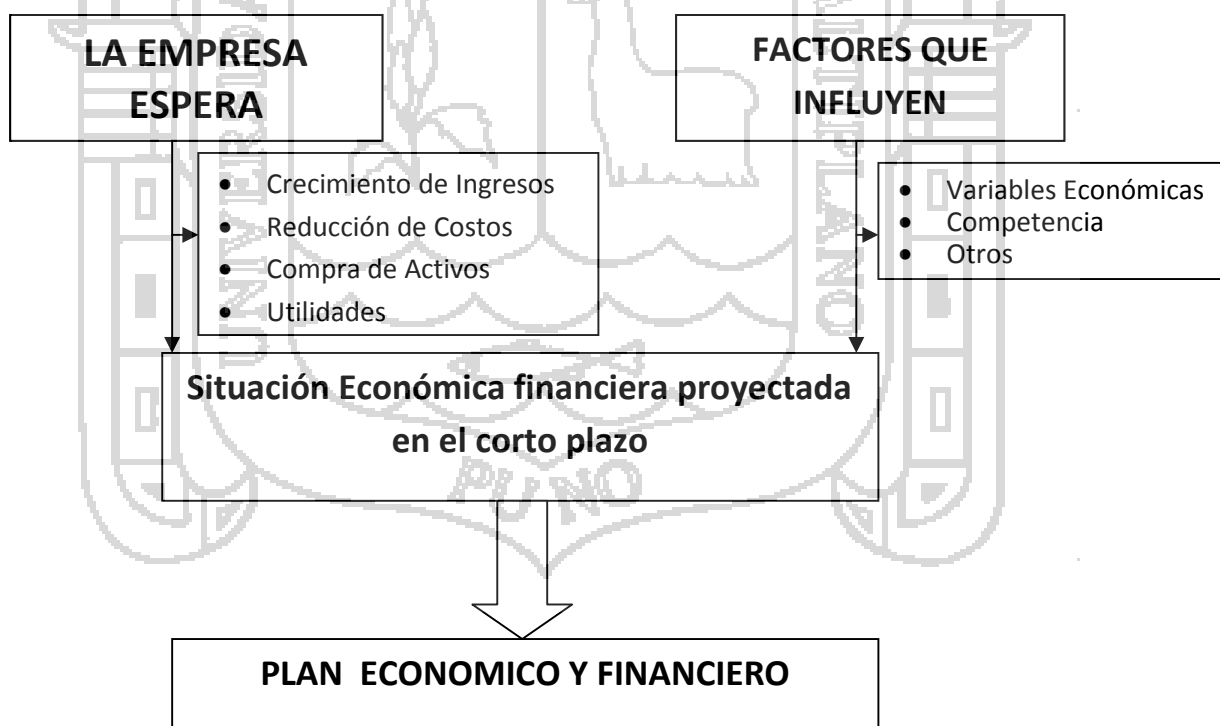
LA EMPRESA ESPERA

FACTORES QUE INFLUYEN

- Crecimiento de Ingresos
- Reducción de Costos
- Compra de Activos
- Utilidades

- Variables Económicas
- Competencia
- Otros

Situación Económica financiera proyectada en el corto plazo

PUNO

PLAN ECONOMICO Y FINANCIERO